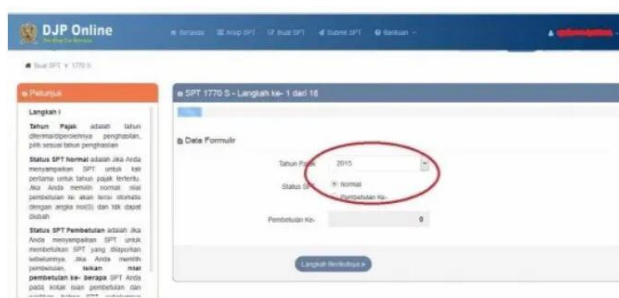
DJP Online

Beranda Arsip SPT Buat SPT Submit SPT Bantuan

Buat SPT > 1770 S

Petunjuk

Langkah I

Tahun Pajak adalah tahun diterima/diperolehnya penghasilan, pilih sesuai tahun penghasilan

Status SPT Normal adalah Jika Anda menyampaikan SPT untuk kali pertama untuk tahun pajak tertentu. Jika Anda memilih normal nilai pembetulan ke akan terisi otomatis dengan angka nol(0) dan tidak dapat diubah

Status SPT Pembetulan adalah Jika Anda menyampaikan SPT untuk membetulkan SPT yang dilaporkan sebelumnya. Jika Anda memilih pembetulan, isikan nilai pembetulan ke- berapa SPT Anda pada kotak isian pembetulan dan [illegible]

SPT 1770 S - Langkah ke- 1 dari 16

Data Formulir

Tahun Pajak 2015

Status SPT Normal Pembetulan Ke-

Pembetulan Ke- 0

Langkah Berikutnya »